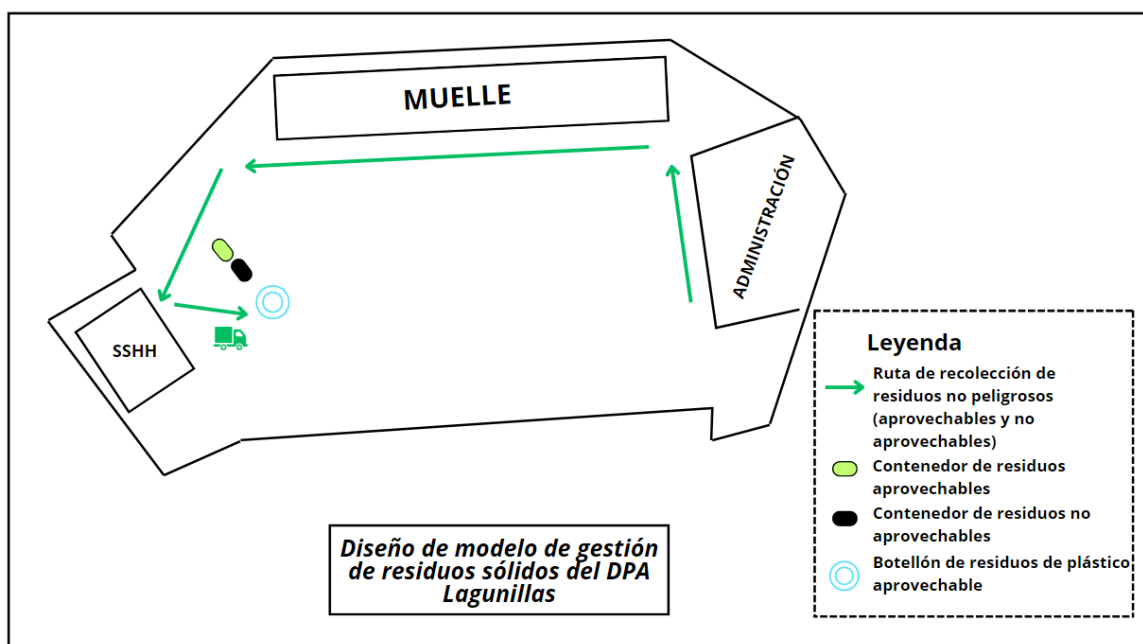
MUELLE

ADMINISTRACIÓN

SSHH

Leyenda

Ruta de recolección de residuos no peligrosos (aprovechables y no aprovechables)

Contenedor de residuos aprovechables

Contenedor de residuos no aprovechables

Botellón de residuos de plástico aprovechable

Diseño de modelo de gestión de residuos sólidos del DPA Lagunillas